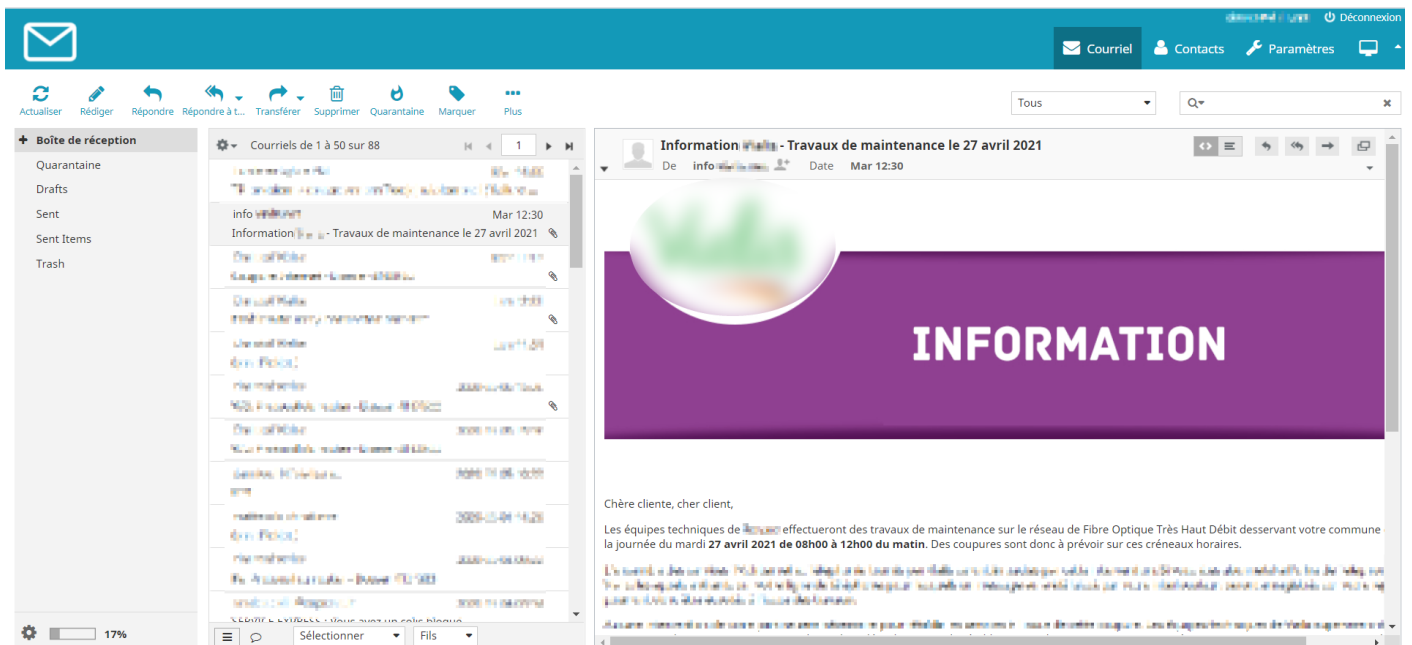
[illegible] Déconnexion

Courriel Contacts Paramètres

Actualiser Rédiger Répondre Répondre à t... Transférer Supprimer Quarantaine Marquer Plus

Tous

Boîte de réception
Quarantaine
Drafts
Sent
Sent Items
Trash

17%

Courriels de 1 à 50 sur 88

1

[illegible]

info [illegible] Mar 12:30
Information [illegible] - Travaux de maintenance le 27 avril 2021

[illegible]

Sélectionner Fils

Information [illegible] - Travaux de maintenance le 27 avril 2021
De info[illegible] Date Mar 12:30

INFORMATION

Chère cliente, cher client,

Les équipes techniques de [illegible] effectueront des travaux de maintenance sur le réseau de Fibre Optique Très Haut Débit desservant votre commune la journée du mardi **27 avril 2021 de 08h00 à 12h00 du matin**. Des coupures sont donc à prévoir sur ces créneaux horaires.

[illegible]